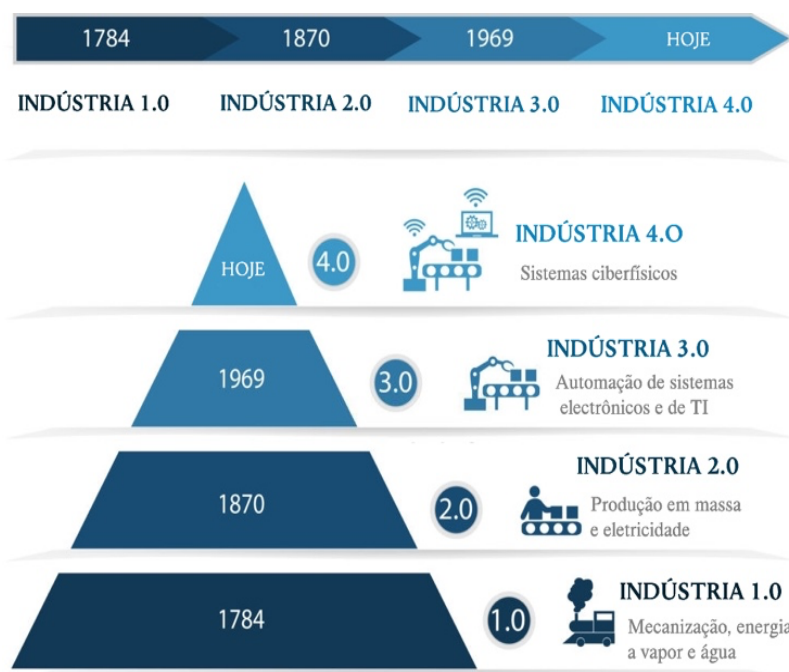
1784 | 1870 | 1969 | HOJE

INDÚSTRIA 1.0 INDÚSTRIA 2.0 INDÚSTRIA 3.0 INDÚSTRIA 4.0

HOJE

4.0

INDÚSTRIA 4.O

Sistemas ciberfísicos

1969

3.0

INDÚSTRIA 3.0

Automação de sistemas electrônicos e de TI

1870

2.0

INDÚSTRIA 2.0

Produção em massa e eletricidade

1784

1.0

INDÚSTRIA 1.0

Mecanização, energia a vapor e água